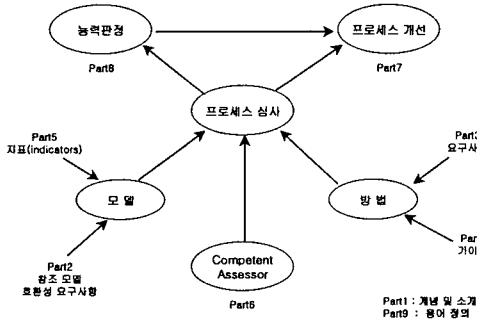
능력판정

Part8

프로세스 개선

Part7

프로세스 심사

Part5
지표(indicators)

모 델

Part2
참조 모델
호환성 요구사항

Competent Assessor

Part6

방 법

Part3
요구사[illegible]

Par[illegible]
가이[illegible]

Part1 : 개념 및 소개
Part9 : 용어 정의